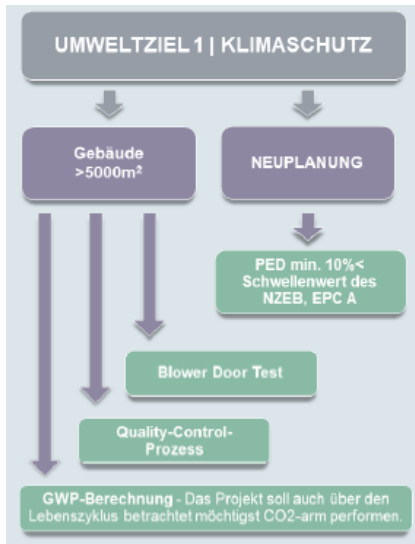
UMWELTZIEL 1 | KLIMASCHUTZ

Gebäude >5000m²

NEUPLANUNG

PED min. 10%< Schwellenwert des NZEB, EPC A

Blower Door Test

Quality-Control-Prozess

GWP-Berechnung - Das Projekt soll auch über den Lebenszyklus betrachtet möchtigst CO2-arm performen.